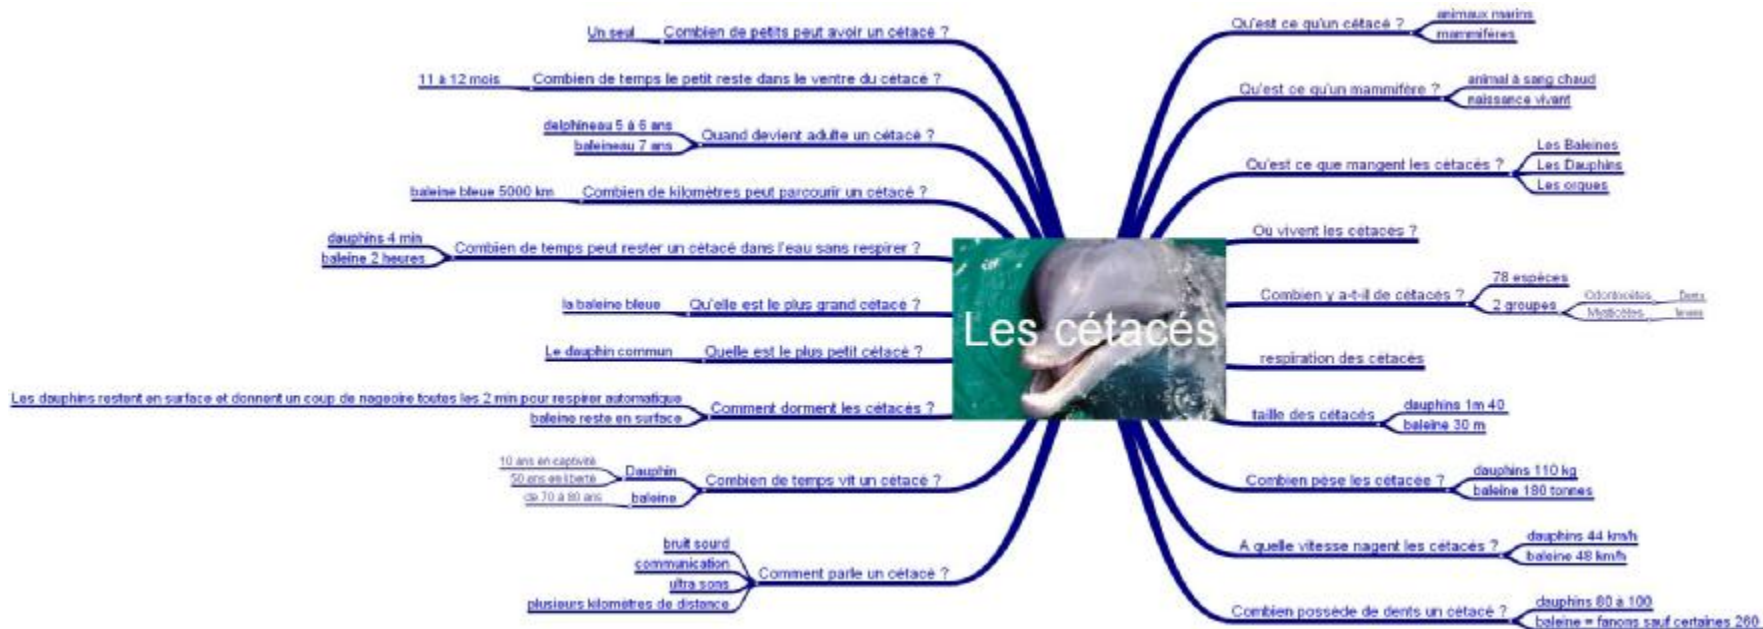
Les cétacés

Combien de petits peut avoir un cétacé ?
Un seul

Combien de temps le petit reste dans le ventre du cétacé ?
11 à 12 mois

Quand devient adulte un cétacé ?
delphineau 5 à 6 ans
baleineau 7 ans

Combien de kilomètres peut parcourir un cétacé ?
baleine bleue 5000 km

Combien de temps peut rester un cétacé dans l'eau sans respirer ?
dauphins 4 min
baleine 2 heures

Qu'elle est le plus grand cétacé ?
la baleine bleue

Quelle est le plus petit cétacé ?
Le dauphin commun

Comment dorment les cétacés ?
Les dauphins restent en surface et donnent un coup de nageoire toutes les 2 min pour respirer automatique
baleine reste en surface

Combien de temps vit un cétacé ?
Dauphin
10 ans en captivité
50 ans en liberté
baleine
de 70 à 80 ans

Comment parle un cétacé ?
bruit sourd
communication
ultra sons
plusieurs kilomètres de distance

Qu'est ce qu'un cétacé ?
animaux marins
mammifères

Qu'est ce qu'un mammifère ?
animal à sang chaud
naissance vivant

Qu'est ce que mangent les cétacés ?
Les Baleines
Les Dauphins
Les orques

Où vivent les cétacés ?

Combien y a-t-il de cétacés ?
78 espèces
2 groupes
Odontocètes
Mysticètes
dents
fanons

respiration des cétacés

taille des cétacés
dauphins 1m 40
baleine 30 m

Combien pèse les cétacée ?
dauphins 110 kg
baleine 180 tonnes

A quelle vitesse nagent les cétacés ?
dauphins 44 km/h
baleine 48 km/h

Combien possède de dents un cétacé ?
dauphins 80 à 100
baleine = fanons sauf certaines 260